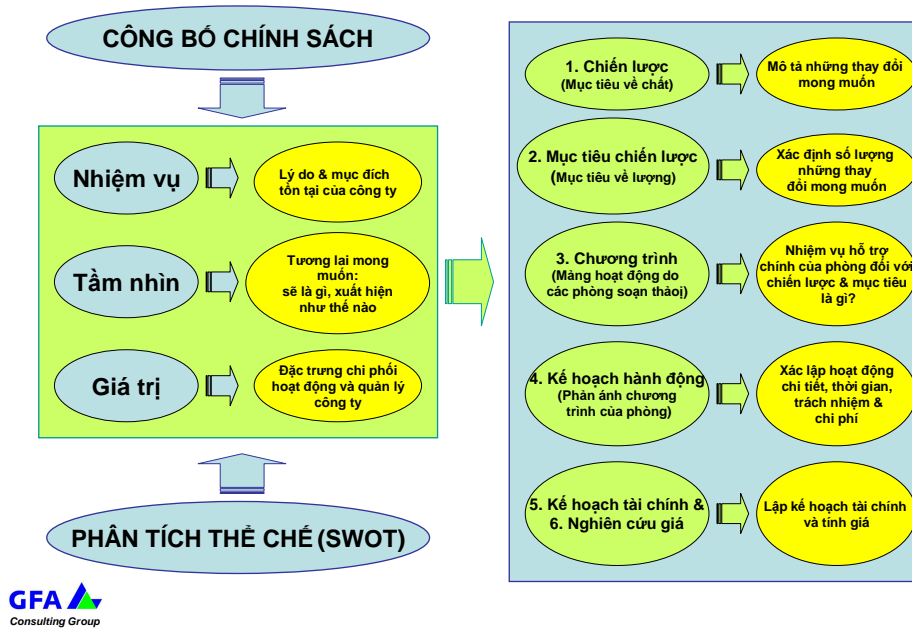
CÔNG BỐ CHÍNH SÁCH

Nhiệm vụ

Lý do & mục đích tồn tại của công ty

Tầm nhìn

Tương lai mong muốn: sẽ là gì, xuất hiện như thế nào

Giá trị

Đặc trưng chi phối hoạt động và quản lý công ty

PHÂN TÍCH THỂ CHẾ (SWOT)

GFA Consulting Group

1. Chiến lược (Mục tiêu về chất)

Mô tả những thay đổi mong muốn

2. Mục tiêu chiến lược (Mục tiêu về lượng)

Xác định số lượng những thay đổi mong muốn

3. Chương trình (Màng hoạt động do các phòng soạn thảo)

Nhiệm vụ hỗ trợ chính của phòng đối với chiến lược & mục tiêu là gì?

4. Kế hoạch hành động (Phản ánh chương trình của phòng)

Xác lập hoạt động chi tiết, thời gian, trách nhiệm & chi phí

5. Kế hoạch tài chính & 6. Nghiên cứu giá

Lập kế hoạch tài chính và tính giá